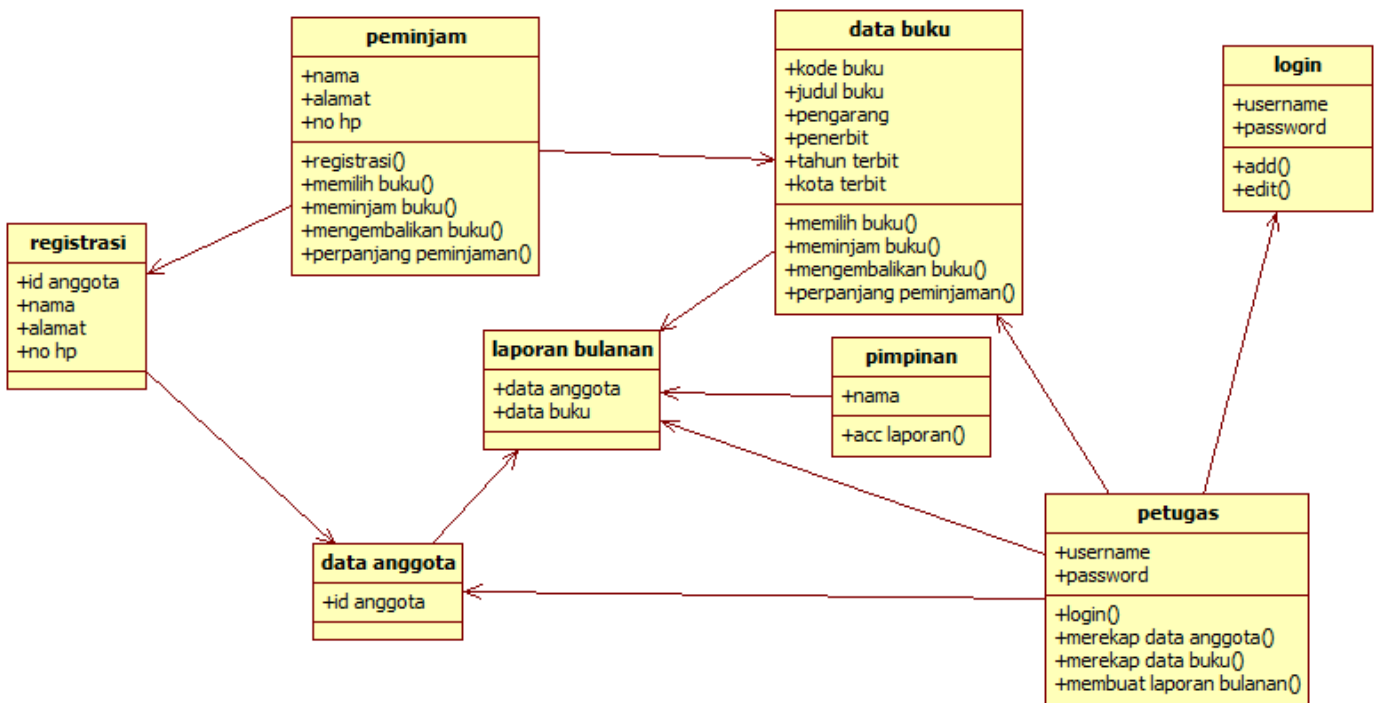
peminjam

+nama
+alamat
+no hp

+registrasi()
+memilih buku()
+meminjam buku()
+mengembalikan buku()
+perpanjang peminjaman()

data buku

+kode buku
+judul buku
+pengarang
+penerbit
+tahun terbit
+kota terbit

+memilih buku()
+meminjam buku()
+mengembalikan buku()
+perpanjang peminjaman()

login

+username
+password

+add()
+edit()

registrasi

+id anggota
+nama
+alamat
+no hp

laporan bulanan

+data anggota
+data buku

pimpinan

+nama

+acc laporan()

data anggota

+id anggota

petugas

+username
+password

+login()
+merekap data anggota()
+merekap data buku()
+membuat laporan bulanan()